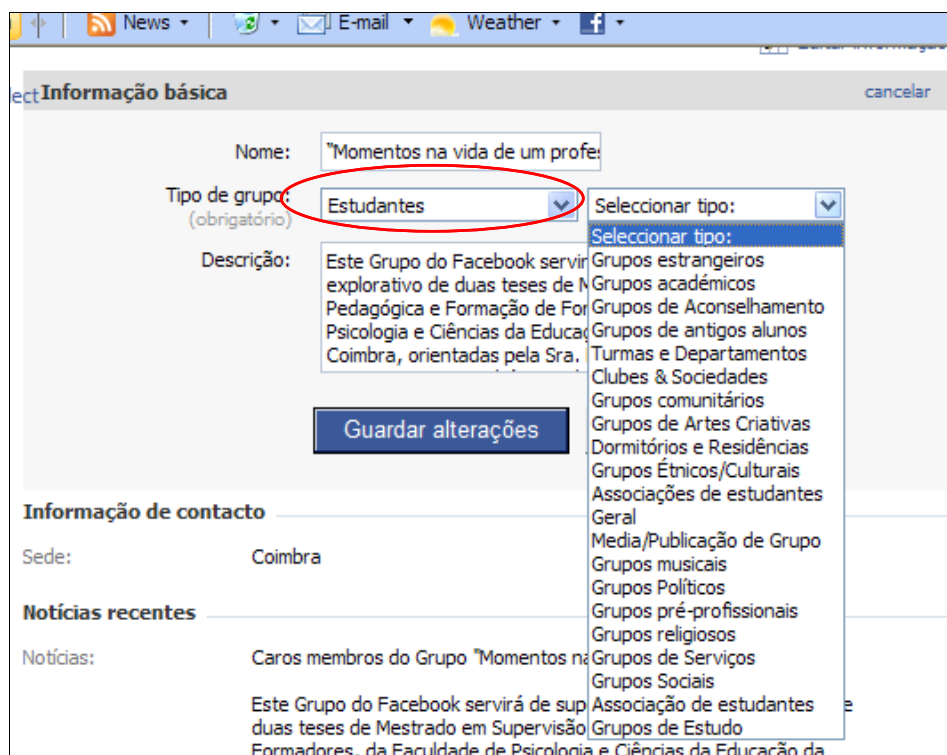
News ▾ ▾ E-mail ▾ Weather ▾ ▾

ect Informação básica

cancelar

Nome: "Momentos na vida de um profes

Tipo de grupo: (obrigatório) Estudantes Seleccionar tipo:

Descrição: Este Grupo do Facebook servir explorativo de duas teses de M Pedagógica e Formação de For Psicologia e Ciências da Educaç Coimbra, orientadas pela Sra.

Seleccionar tipo:
Grupos estrangeiros
Grupos académicos
Grupos de Aconselhamento
Grupos de antigos alunos
Turmas e Departamentos
Clubes & Sociedades
Grupos comunitários
Grupos de Artes Criativas
Dormitórios e Residências
Grupos Étnicos/Culturais
Associações de estudantes
Geral
Media/Publicação de Grupo
Grupos musicais
Grupos Políticos
Grupos pré-profissionais
Grupos religiosos
Grupos de Serviços
Grupos Sociais
Associação de estudantes
Grupos de Estudo

Guardar alterações

Informação de contacto

Sede: Coimbra

Notícias recentes

Notícias: Caros membros do Grupo "Momentos na

Este Grupo do Facebook servirá de sup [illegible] duas teses de Mestrado em Supervisão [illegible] Formadores, da Faculdade de Psicologia e Ciências da Educação da